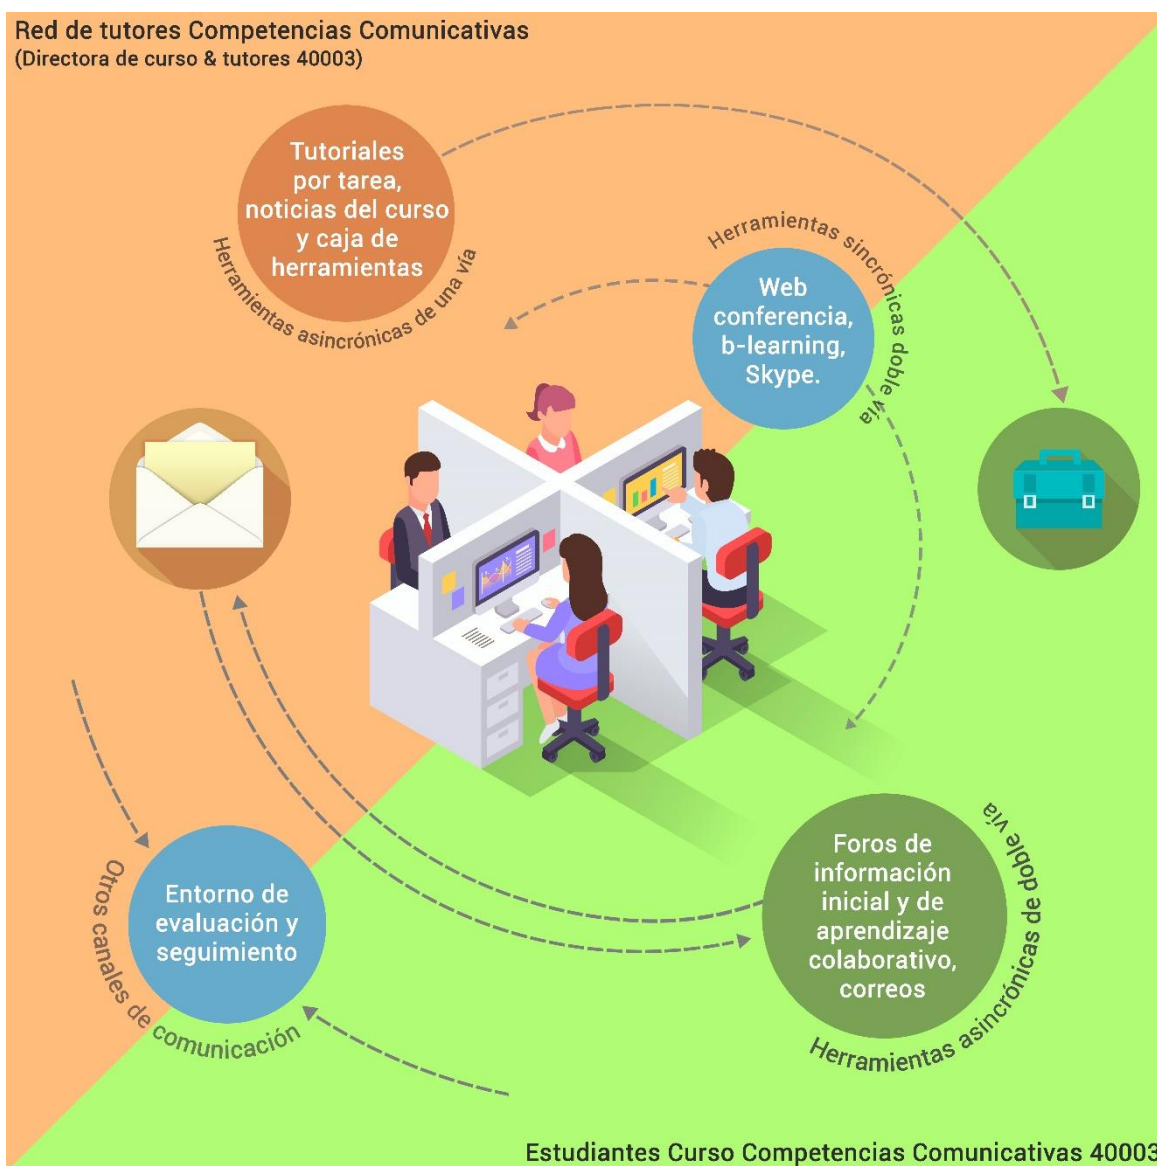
Red de tutores Competencias Comunicativas
(Directora de curso & tutores 40003)

Tutoriales por tarea, noticias del curso y caja de herramientas

Herramientas asincrónicas de una vía

Herramientas sincrónicas doble vía

Web conferencia, b-learning, Skype.

Entorno de evaluación y seguimiento

Otros canales de comunicación

Foros de información inicial y de aprendizaje colaborativo, correos

Herramientas asincrónicas de doble vía

Estudiantes Curso Competencias Comunicativas 40003